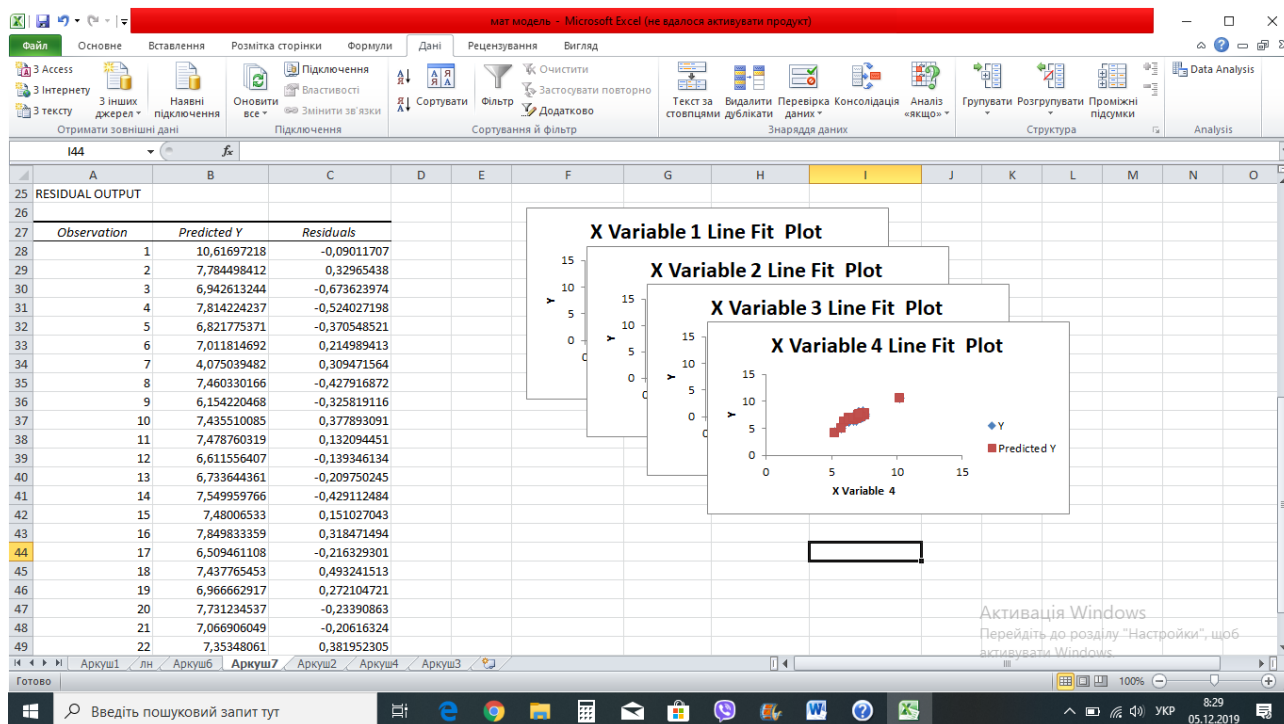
мат модель - Microsoft Excel (не вдалося активувати продукт)

Файл | Основне | Вставлення | Розмітка сторінки | Формули | Дані | Рецензування | Вигляд

З Access
З Інтернету
З тексту
З інших джерел
Наявні підключення
Отримати зовнішні дані
Оновити все
Підключення
Властивості
Змінити зв'язки
Підключення
Сортувати
Фільтр
Очистити
Застосувати повторно
Додатково
Сортування й фільтр
Текст за стовпцями
Видалити дублікати
Перевірка даних
Консолідація
Аналіз «якщо»
Знаряддя даних
Групувати
Розгрупувати
Проміжні підсумки
Структура
Data Analysis
Analysis

I44 | $f_x$

| | A | B | C | D | E | F | G | H | I | J | K | L | M | N | O |
|---|---|---|---|---|---|---|---|---|---|---|---|---|---|---|---|
| 25 | RESIDUAL OUTPUT | | | | | | | | | | | | | | |
| 26 | | | | | | | | | | | | | | | |
| 27 | Observation | Predicted Y | Residuals | | | | | | | | | | | | |
| 28 | 1 | 10,61697218 | -0,09011707 | | | | | | | | | | | | |
| 29 | 2 | 7,784498412 | 0,32965438 | | | | | | | | | | | | |
| 30 | 3 | 6,942613244 | -0,673623974 | | | | | | | | | | | | |
| 31 | 4 | 7,814224237 | -0,524027198 | | | | | | | | | | | | |
| 32 | 5 | 6,821775371 | -0,370548521 | | | | | | | | | | | | |
| 33 | 6 | 7,011814692 | 0,214989413 | | | | | | | | | | | | |
| 34 | 7 | 4,075039482 | 0,309471564 | | | | | | | | | | | | |
| 35 | 8 | 7,460330166 | -0,427916872 | | | | | | | | | | | | |
| 36 | 9 | 6,154220468 | -0,325819116 | | | | | | | | | | | | |
| 37 | 10 | 7,435510085 | 0,377893091 | | | | | | | | | | | | |
| 38 | 11 | 7,478760319 | 0,132094451 | | | | | | | | | | | | |
| 39 | 12 | 6,611556407 | -0,139346134 | | | | | | | | | | | | |
| 40 | 13 | 6,733644361 | -0,209750245 | | | | | | | | | | | | |
| 41 | 14 | 7,549959766 | -0,429112484 | | | | | | | | | | | | |
| 42 | 15 | 7,48006533 | 0,151027043 | | | | | | | | | | | | |
| 43 | 16 | 7,849833359 | 0,318471494 | | | | | | | | | | | | |
| 44 | 17 | 6,509461108 | -0,216329301 | | | | | | | | | | | | |
| 45 | 18 | 7,437765453 | 0,493241513 | | | | | | | | | | | | |
| 46 | 19 | 6,966662917 | 0,272104721 | | | | | | | | | | | | |
| 47 | 20 | 7,731234537 | -0,23390863 | | | | | | | | | | | | |
| 48 | 21 | 7,066906049 | -0,20616324 | | | | | | | | | | | | |
| 49 | 22 | 7,35348061 | 0,381952305 | | | | | | | | | | | | |

X Variable 1 Line Fit Plot
X Variable 2 Line Fit Plot
X Variable 3 Line Fit Plot
X Variable 4 Line Fit Plot
15
10
5
0
Y
0 5 10 15
X Variable 4
Y
Predicted Y

Аркуш1 | лн | Аркуш6 | Аркуш7 | Аркуш2 | Аркуш4 | Аркуш3

Готово

Активація Windows
Перейдіть до розділу "Настройки", щоб активувати Windows.

100%

Введіть пошуковий запит тут

УКР 8:29 05.12.2019